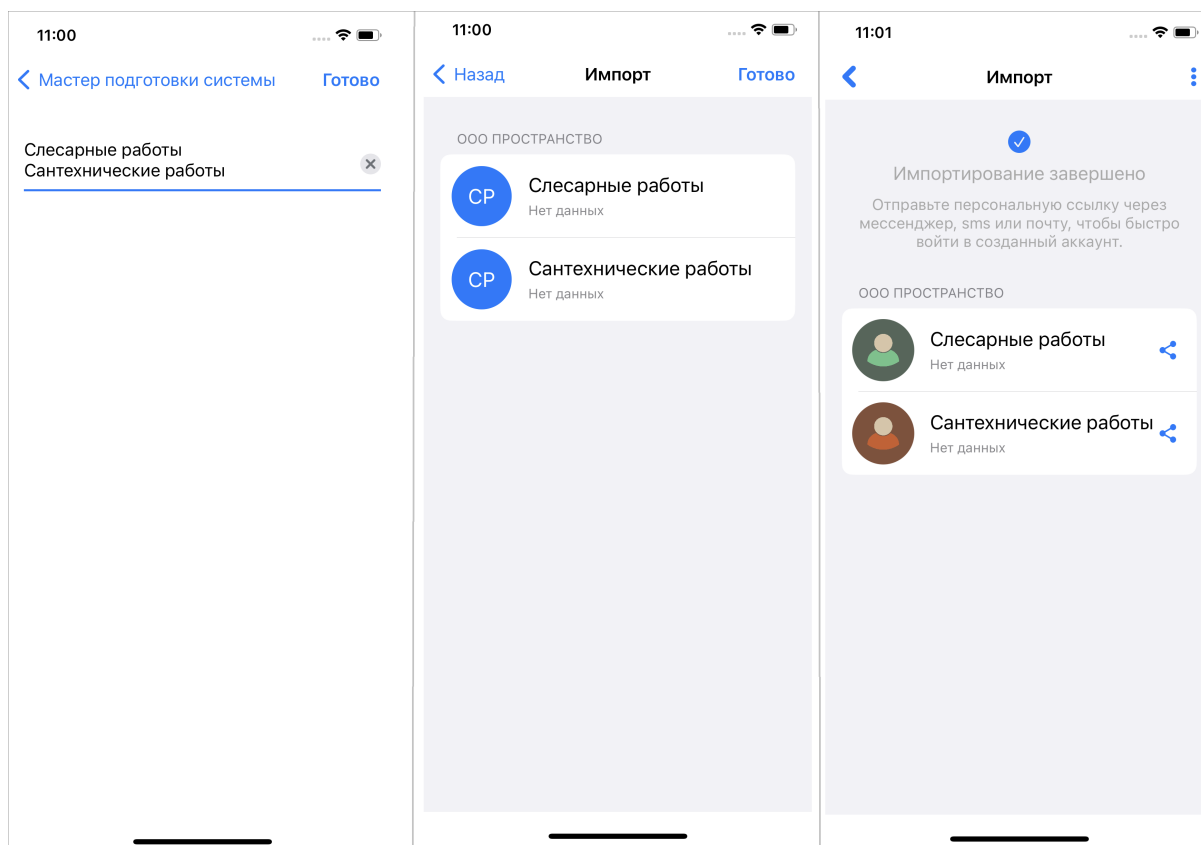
11:00

Мастер подготовки системы Готово

Слесарные работы
Сантехнические работы

11:00

Назад Импорт Готово

ООО ПРОСТРАНСТВО

СР Слесарные работы
Нет данных

СР Сантехнические работы
Нет данных

11:01

Импорт

Импортирование завершено

Отправьте персональную ссылку через мессенджер, sms или почту, чтобы быстро войти в созданный аккаунт.

ООО ПРОСТРАНСТВО

Слесарные работы
Нет данных

Сантехнические работы
Нет данных